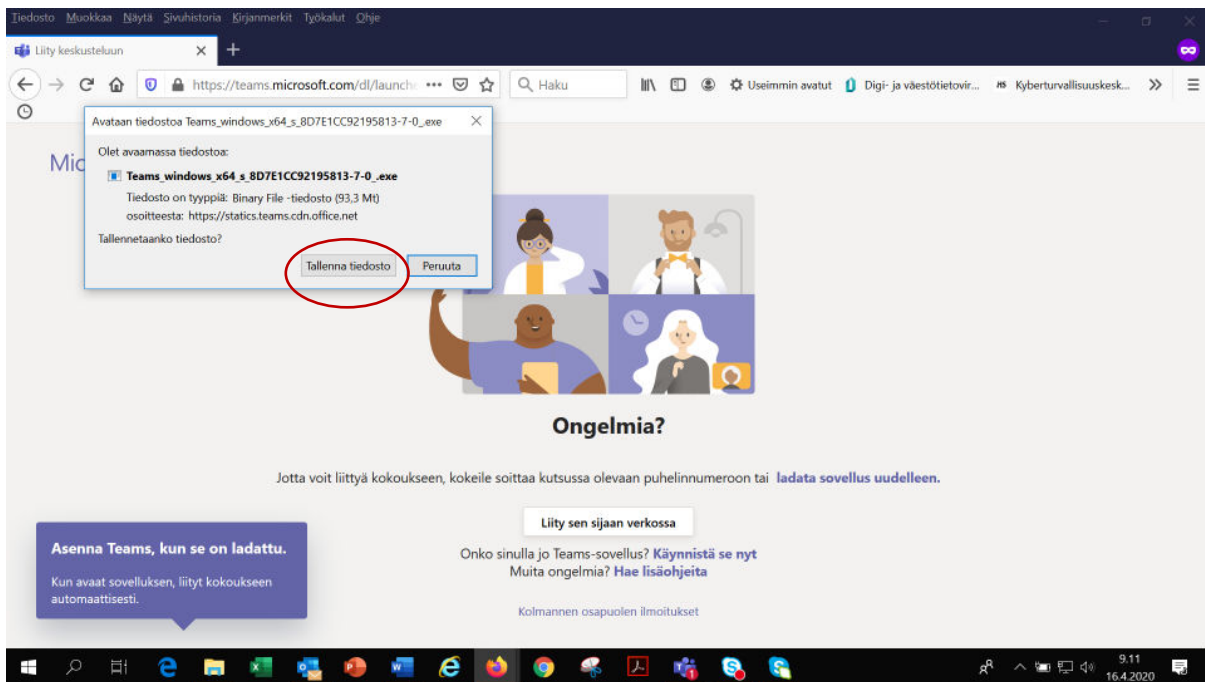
Tiedosto Muokkaa Näytä Sivuhistoria Kirjanmerkit Työkalut Ohje

Liity keskusteluun ×

https://teams.microsoft.com/dl/launch ••• Haku

Useimmin avatut Digi- ja väestötietovir... Kyberturvallisuuskesk...

Avataan tiedostoa Teams_windows_x64_s_8D7E1CC92195813-7-0_.exe

Olet avaamassa tiedostoa:

Teams_windows_x64_s_8D7E1CC92195813-7-0_.exe

Tiedosto on tyyppiä: Binary File -tiedosto (93,3 Mt)

osoitteesta: https://statics.teams.cdn.office.net

Tallennetaanko tiedosto?

Tallenna tiedosto Peruuta

Mic

Ongelmia?

Jotta voit liittyä kokoukseen, kokeile soittaa kutsussa olevaan puhelinnumeroon tai ladata sovellus uudelleen.

Liity sen sijaan verkossa

Onko sinulla jo Teams-sovellus? Käynnistä se nyt

Muita ongelmia? Hae lisäohjeita

Kolmannen osapuolen ilmoitukset

Asenna Teams, kun se on ladattu.

Kun avaat sovelluksen, liityt kokoukseen automaattisesti.

9.11
16.4.2020